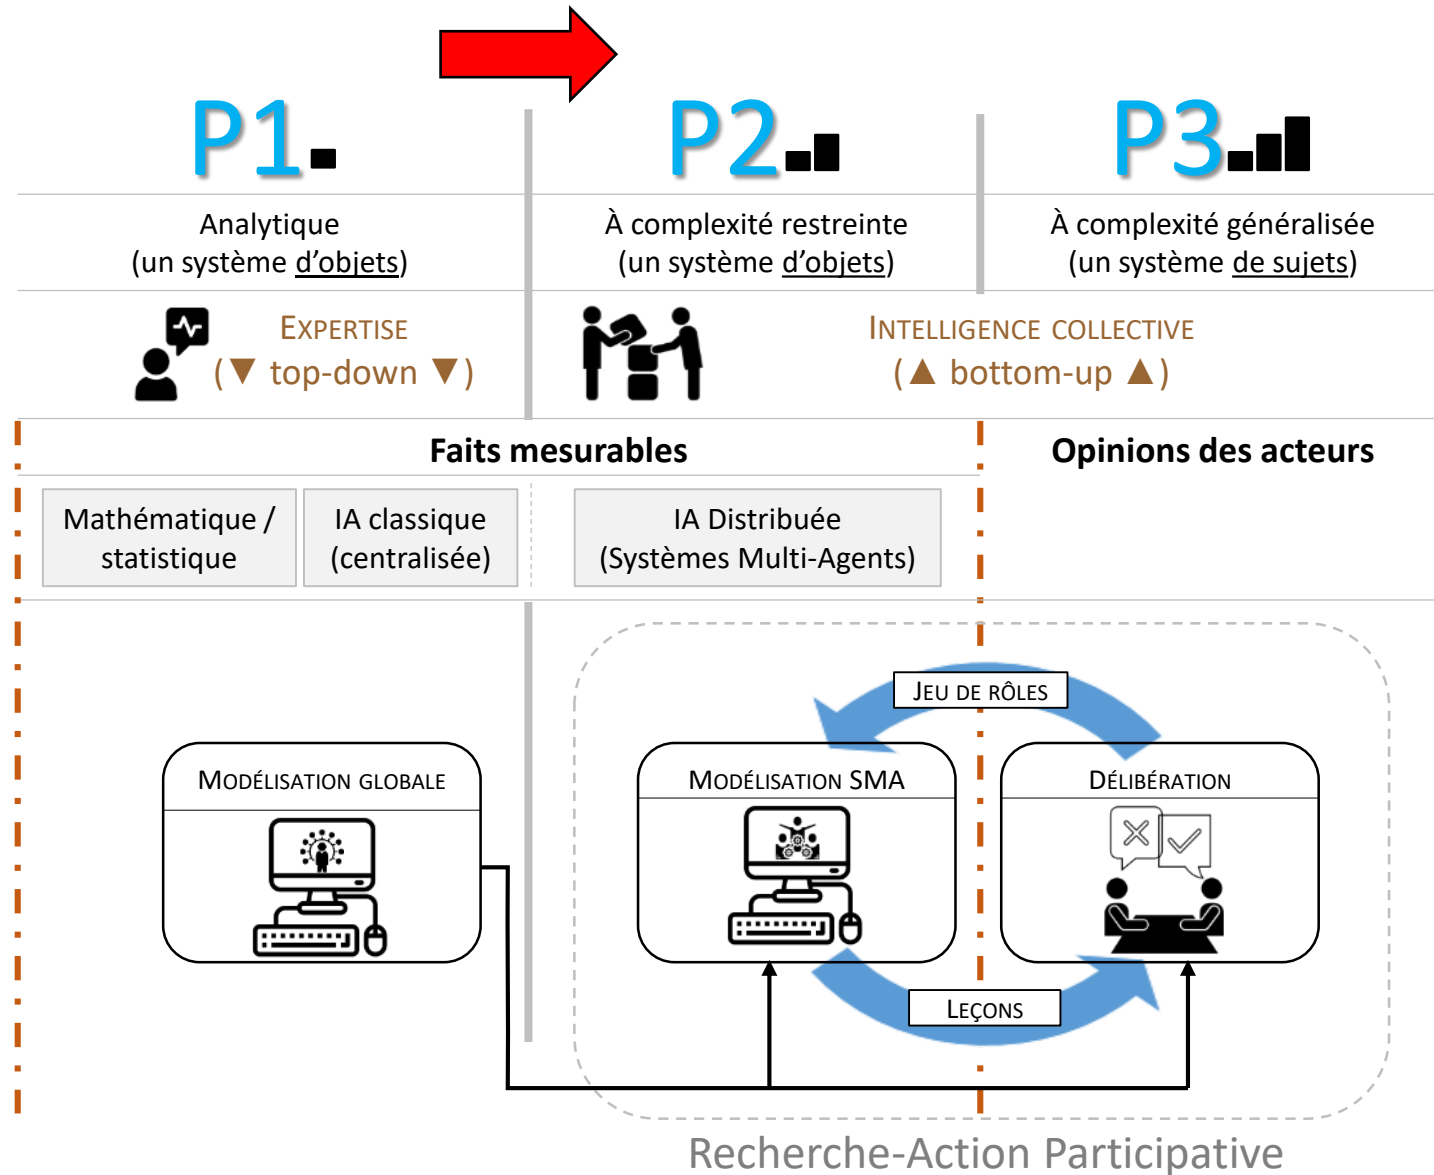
P1 P2 P3

Analytique (un système d'objets)

À complexité restreinte (un système d'objets)

À complexité généralisée (un système de sujets)

EXPERTISE (▼ top-down ▼)

INTELLIGENCE COLLECTIVE (▲ bottom-up ▲)

Faits mesurables

Opinions des acteurs

Mathématique / statistique

IA classique (centralisée)

IA Distribuée (Systèmes Multi-Agents)

JEU DE RÔLES

MODÉLISATION GLOBALE

MODÉLISATION SMA

DÉLIBÉRATION

LEÇONS

Recherche-Action Participative